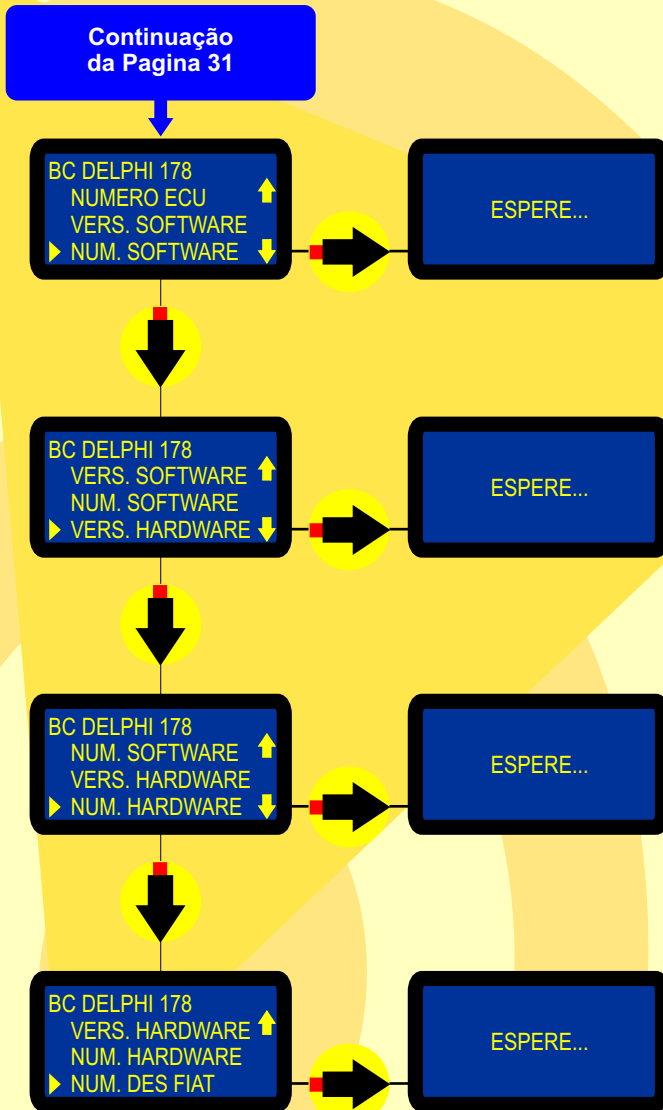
Continuação
da Pagina 31

BC DELPHI 178
NUMERO ECU
VERS. SOFTWARE
NUM. SOFTWARE

ESPERE...

BC DELPHI 178
VERS. SOFTWARE
NUM. SOFTWARE
VERS. HARDWARE

ESPERE...

BC DELPHI 178
NUM. SOFTWARE
VERS. HARDWARE
NUM. HARDWARE

ESPERE...

BC DELPHI 178
VERS. HARDWARE
NUM. HARDWARE
NUM. DES FIAT

ESPERE...